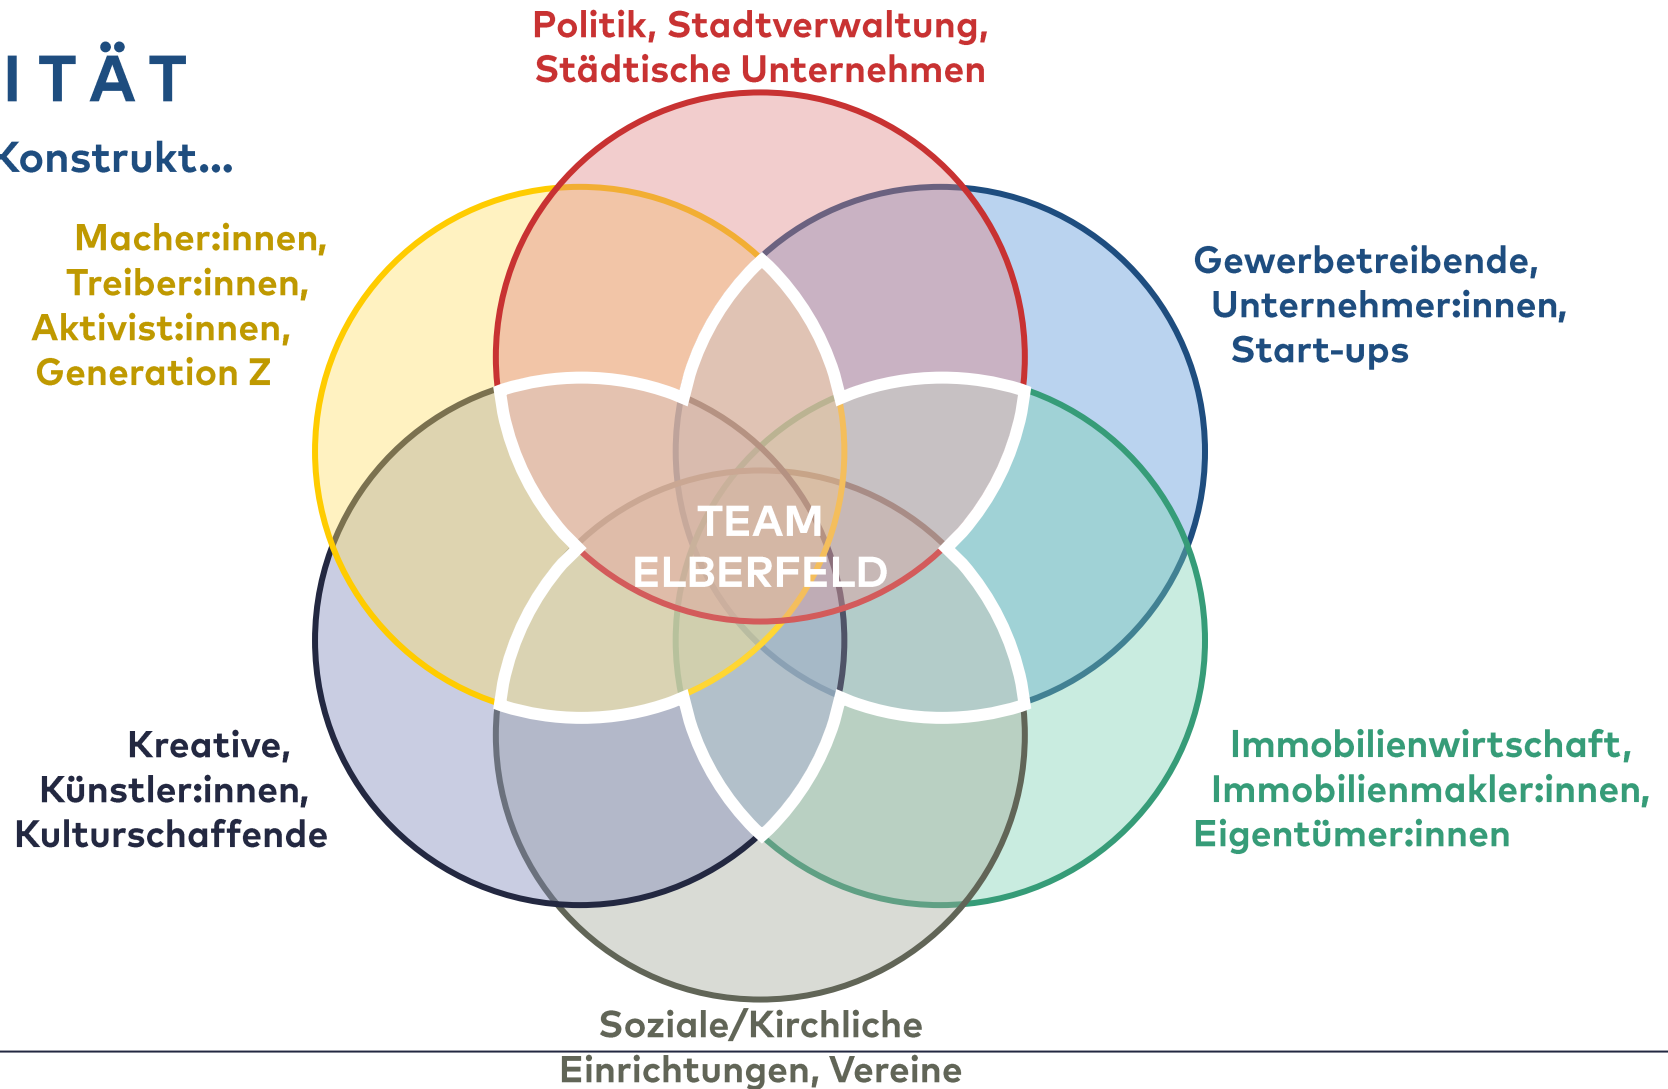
ITÄT

Konstrukt...

Politik, Stadtverwaltung, Städtische Unternehmen

Macher:innen, Treiber:innen, Aktivist:innen, Generation Z

Gewerbetreibende, Unternehmer:innen, Start-ups

TEAM ELBERFELD

Kreative, Künstler:innen, Kulturschaffende

Immobilienwirtschaft, Immobilienmakler:innen, Eigentümer:innen

Soziale/Kirchliche Einrichtungen, Vereine